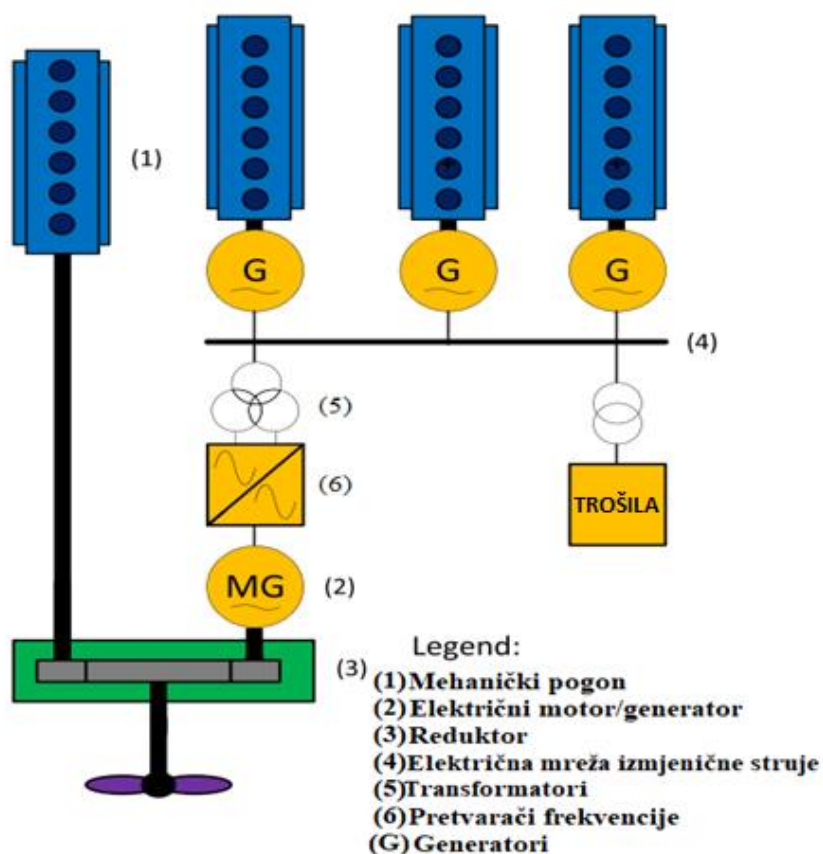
(1)

G

G

G

(4)

(5)

(6)

TROŠILA

MG

(2)

(3)

Legend:
(1)Mehanički pogon
(2)Električni motor/generator
(3)Reduktor
(4)Električna mreža izmjenične struje
(5)Transformatori
(6)Pretvarači frekvencije
(G) Generatori